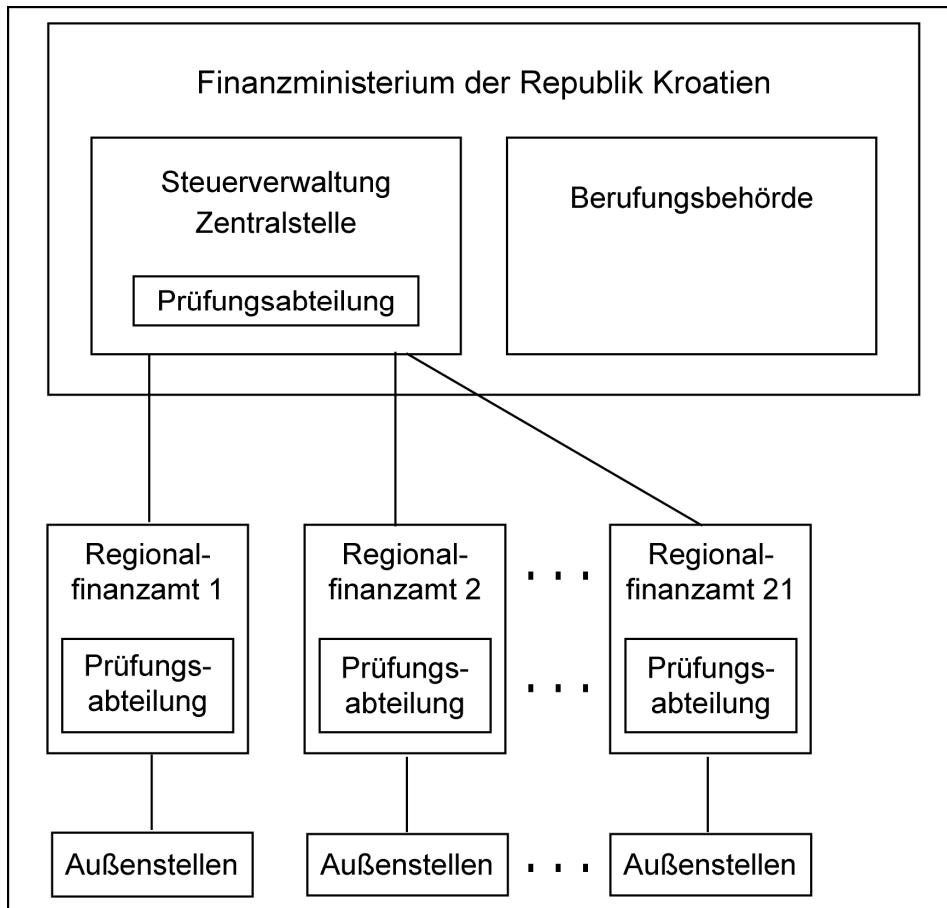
Finanzministerium der Republik Kroatien

Steuerverwaltung Zentralstelle

Prüfungsabteilung

Berufungsbehörde

Regionalfinanzamt 1

Prüfungsabteilung

Regionalfinanzamt 2

Prüfungsabteilung

. . .

. . .

Regionalfinanzamt 21

Prüfungsabteilung

Außenstellen

Außenstellen

. . .

Außenstellen